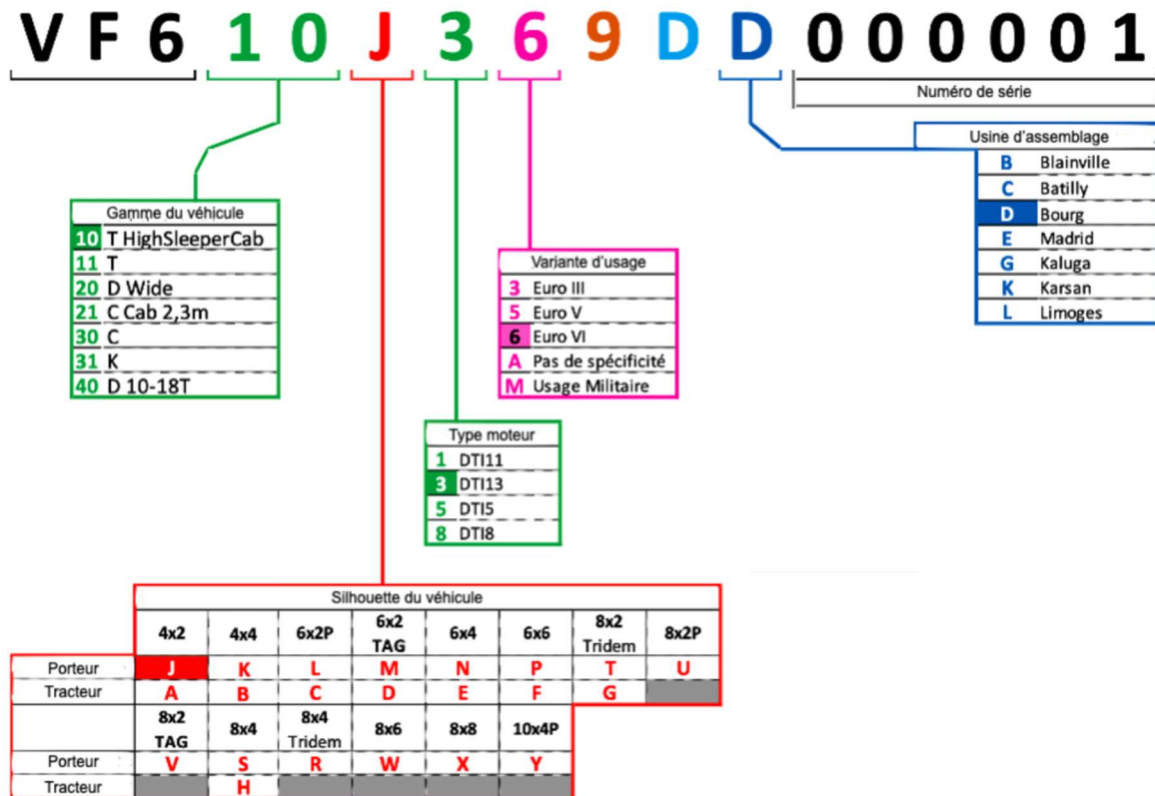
V F 6 1 0 J 3 6 9 D D 0 0 0 0 0 1

Numéro de série

Usine d'assemblage

| | |
|---|---|
| B | Blainville |
| C | Batilly |
| D | Bourg |
| E | Madrid |
| G | Kaluga |
| K | Karsan |
| L | Limoges |

Gamme du véhicule

| | |
|---|---|
| 10 | T HighSleeperCab |
| 11 | T |
| 20 | D Wide |
| 21 | C Cab 2,3m |
| 30 | C |
| 31 | K |
| 40 | D 10-18T |

Variante d'usage

| | |
|---|---|
| 3 | Euro III |
| 5 | Euro V |
| 6 | Euro VI |
| A | Pas de spécificité |
| M | Usage Militaire |

Type moteur

| | |
|---|---|
| 1 | DTI11 |
| 3 | DTI13 |
| 5 | DTI5 |
| 8 | DTI8 |

Silhouette du véhicule

| | 4x2 | 4x4 | 6x2P | 6x2 TAG | 6x4 | 6x6 | 8x2 Tridem | 8x2P |
|---|---|---|---|---|---|---|---|---|
| Porteur | J | K | L | M | N | P | T | U |
| Tracteur | A | B | C | D | E | F | G | |

| | 8x2 TAG | 8x4 | 8x4 Tridem | 8x6 | 8x8 | 10x4P |
|---|---|---|---|---|---|---|
| Porteur | V | S | R | W | X | Y |
| Tracteur | | H | | | | |